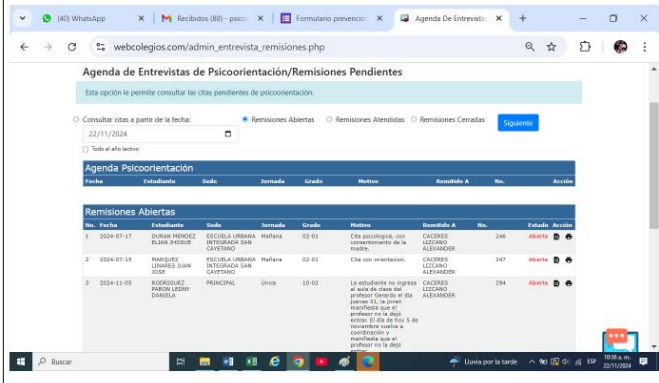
(40) WhatsApp | Recibidos (80) - psico | Formulario prevención | Agenda De Entrevistas | +

webcolegios.com/admin_entrevista_remisiones.php

Agenda de Entrevistas de Psicoorientación/Remisiones Pendientes

Esta opción le permite consultar las citas pendientes de psicoorientación.

Consultar citas a partir de la fecha: 22/11/2024
Remisiones Abiertas | Remisiones Atendidas | Remisiones Cerradas
Siguiente
Todo el año lectivo

Agenda Psicoorientación

| Fecha | Estudiante | Sede | Jornada | Grado | Motivo | Remitido A | No. | Acción |
|---|---|---|---|---|---|---|---|---|

Remisiones Abiertas

| No. | Fecha | Estudiante | Sede | Jornada | Grado | Motivo | Remitido A | No. | Estado | Acción |
|---|---|---|---|---|---|---|---|---|---|---|
| 1 | 2024-07-17 | DURAN MENDEZ ELIAN JHOSUE | ESCUELA URBANA INTEGRADA SAN CAYETANO | Mañana | 02-01 | Cita psicologica, con consentimiento de la madre. | CACERES LIZCANO ALEXANDER | 246 | Abierta | |
| 2 | 2024-07-15 | MARQUEZ LINARES JUAN JOSE | ESCUELA URBANA INTEGRADA SAN CAYETANO | Mañana | 02-01 | Cita con orientacion. | CACERES LIZCANO ALEXANDER | 247 | Abierta | |
| 3 | 2024-11-05 | RODRIGUEZ PABON LEDNY DANIELA | PRINCIPAL | Única | 10-02 | La estudiante no ingreso al aula de clase del profesor Gerardo el dia jueves 31, la joven manifiesta que el profesor no la dejó entrar. El dia de hoy 5 de noviembre vuelve a coordinación y manifiesta que el profesor no la dejó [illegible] | CACERES LIZCANO ALEXANDER | 294 | Abierta | |

Buscar | Lluvia por la tarde | ESP | 10:35 a. m. 22/11/2024